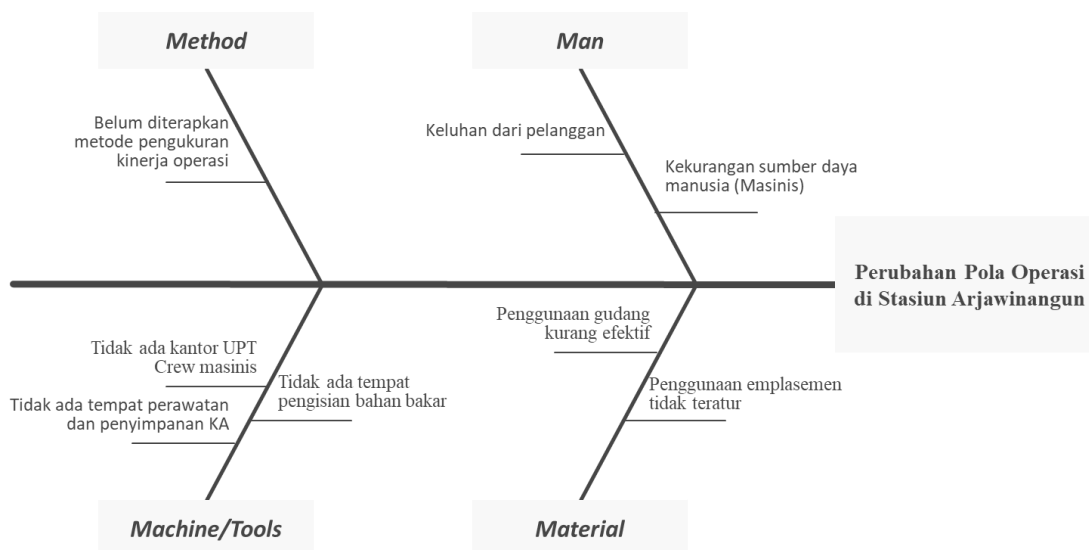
Method

Belum diterapkan metode pengukuran kinerja operasi

Man

Keluhan dari pelanggan

Kekurangan sumber daya manusia (Masinis)

Perubahan Pola Operasi di Stasiun Arjawinangun

Tidak ada kantor UPT Crew masinis

Tidak ada tempat pengisian bahan bakar

Tidak ada tempat perawatan dan penyimpanan KA

Penggunaan gudang kurang efektif

Penggunaan emplasemen tidak teratur

Machine/Tools

Material